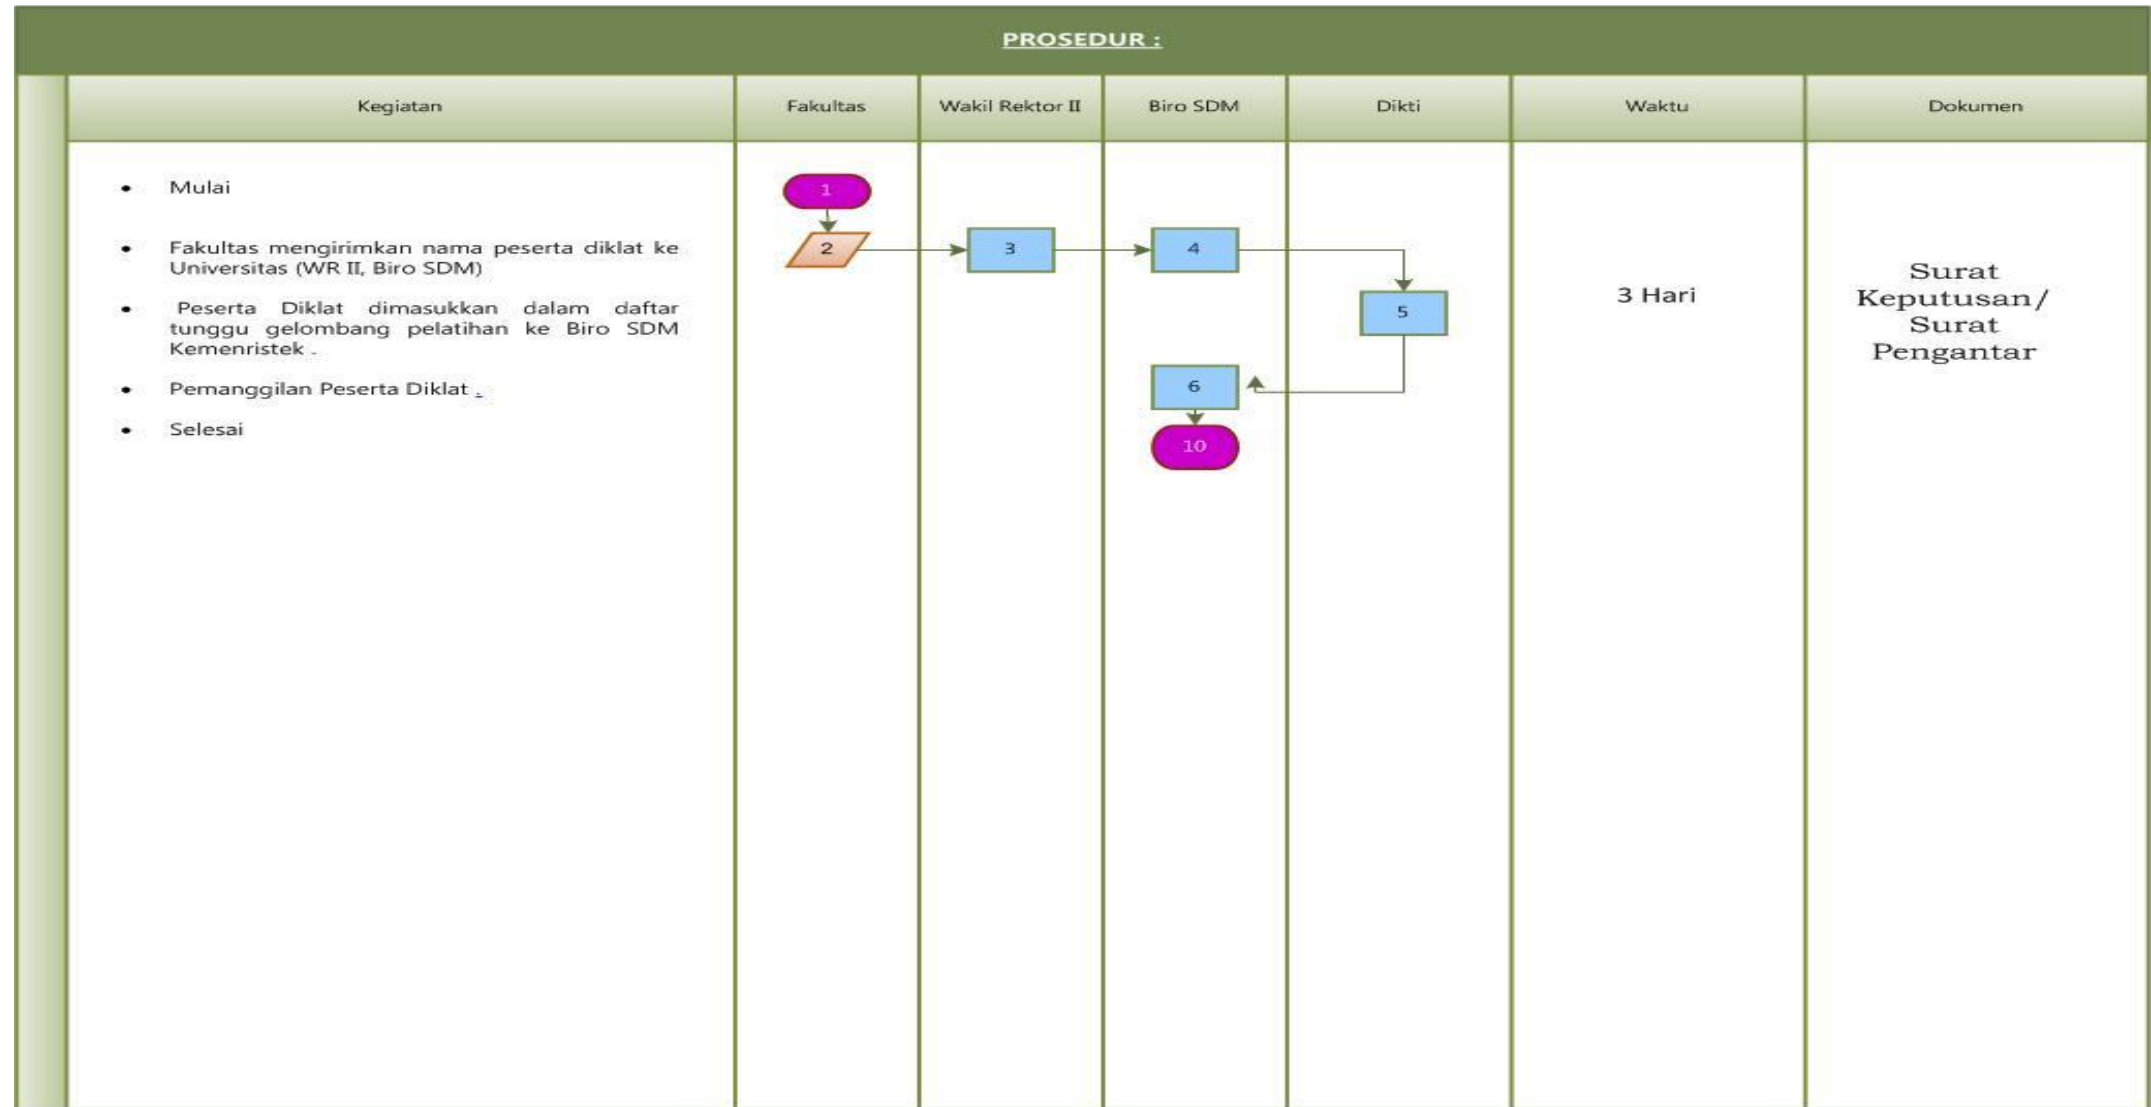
PROSEDUR :

| Kegiatan | Fakultas | Wakil Rektor II | Biro SDM | Dikti | Waktu | Dokumen |
|---|---|---|---|---|---|---|
| • Mulai<br>• Fakultas mengirimkan nama peserta diklat ke Universitas (WR II, Biro SDM)<br>• Peserta Diklat dimasukkan dalam daftar tunggu gelombang pelatihan ke Biro SDM Kemenristek .<br>• Pemanggilan Peserta Diklat .<br>• Selesai | 1<br>2 | 3 | 4<br>6<br>10 | 5 | 3 Hari | Surat Keputusan/ Surat Pengantar |